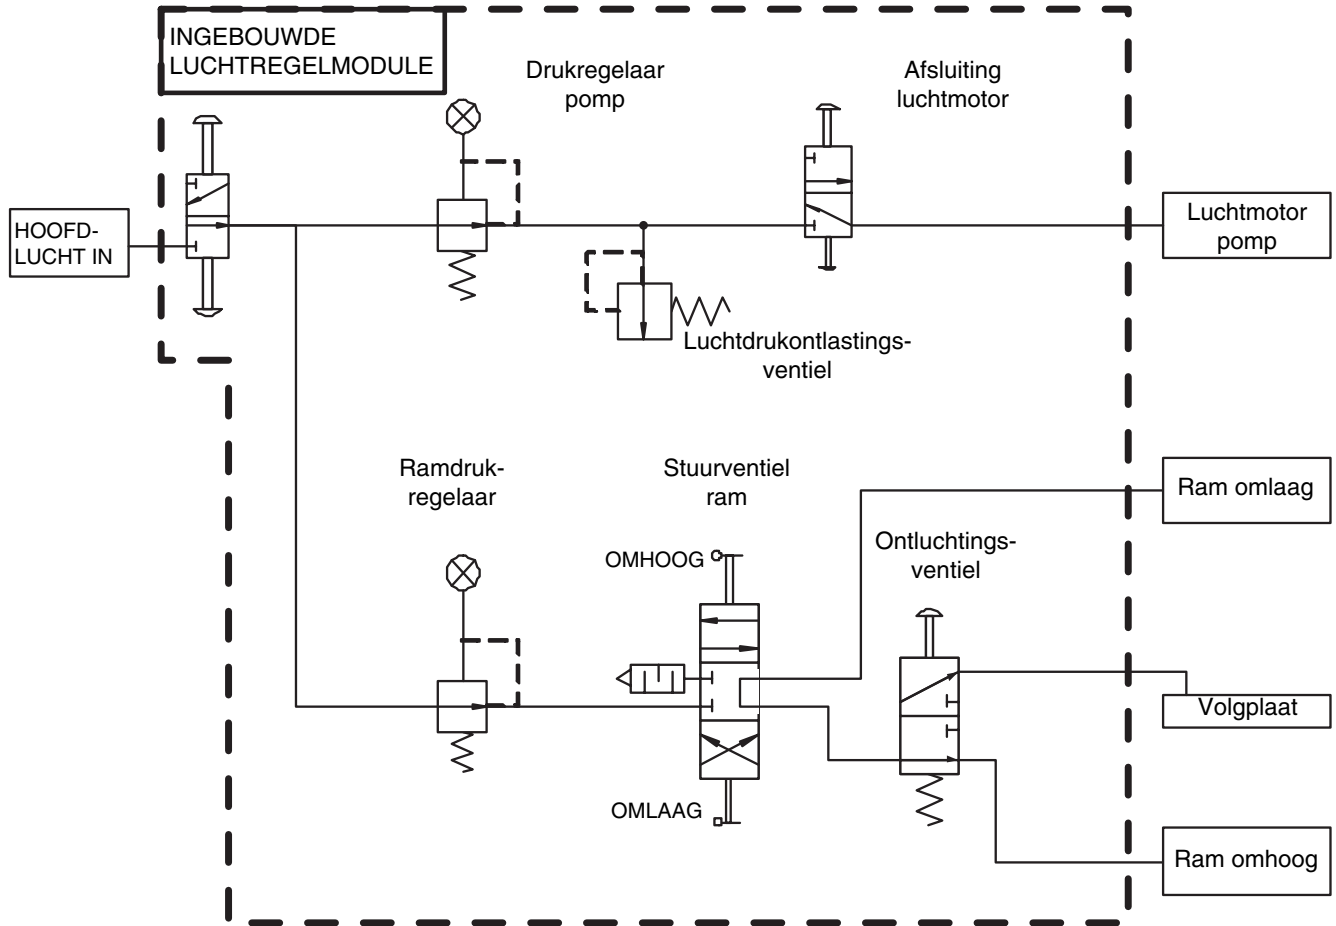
INGEBOUWDE LUCHTREGELMODULE

Drukregelaar pomp

Afsluiting luchtmotor

HOOFD-LUCHT IN

Luchtmotor pomp

Luchtdrukontlastingsventiel

Ramdrukregelaar

Stuurventiel ram

Ram omlaag

Ontluchtingsventiel

OMHOOG

Volgplaat

OMLAAG

Ram omhoog